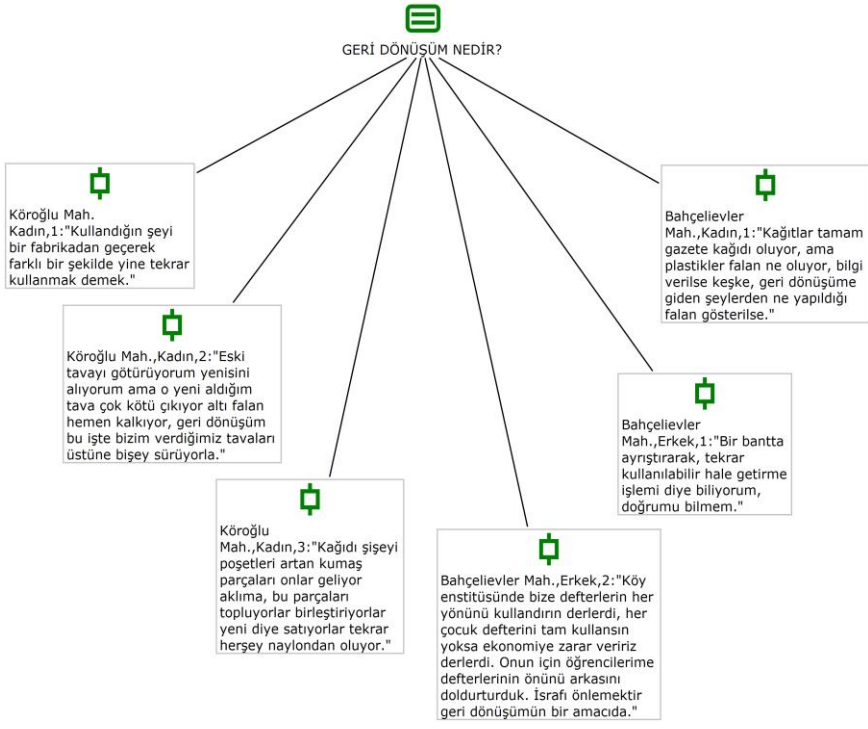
GERİ DÖNÜŞÜM NEDİR?

Köroğlu Mah. Kadın,1:"Kullandığın şeyi bir fabrikadan geçerek farklı bir şekilde yine tekrar kullanmak demek."

Köroğlu Mah.,Kadın,2:"Eski tavayı götürüyorum yenisini alıyorum ama o yeni aldığım tava çok kötü çıkıyor altı falan hemen kalkıyor, geri dönüşüm bu işte bizim verdiğimiz tavaları üstüne bişey sürüyorla."

Köroğlu Mah.,Kadın,3:"Kağıdı şişeyi poşetleri artan kumaş parçaları onlar geliyor aklıma, bu parçaları topluyorlar birleştiriyorlar yeni diye satıyorlar tekrar herşey naylondan oluyor."

Bahçelievler Mah.,Erkek,2:"Köy enstitüsünde bize defterlerin her yönünü kullandırın derlerdi, her çocuk defterini tam kullansın yoksa ekonomiye zarar veririz derlerdi. Onun için öğrencilerime defterlerinin önünü arkasını doldurturduk. İsrafı önlemektir geri dönüşümün bir amacıda."

Bahçelievler Mah.,Erkek,1:"Bir bantta ayrıştırarak, tekrar kullanılabilir hale getirme işlemi diye biliyorum, doğrumu bilmem."

Bahçelievler Mah.,Kadın,1:"Kağıtlar tamam gazete kağıdı oluyor, ama plastikler falan ne oluyor, bilgi verilse keşke, geri dönüşüme giden şeylerden ne yapıldığı falan gösterilse."